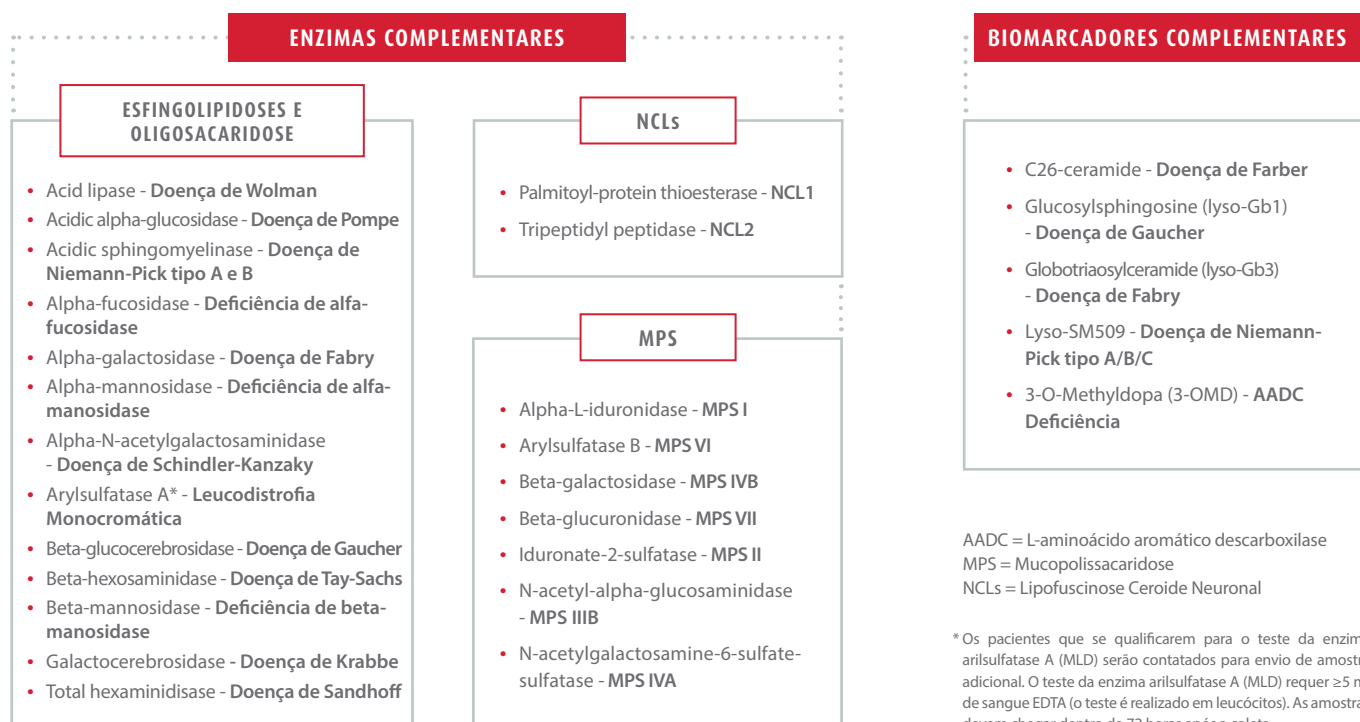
ENZIMAS COMPLEMENTARES

ESFINGOLIPIDOSES E OLIGOSACARIDOSE

- Acid lipase - Doença de Wolman
- Acidic alpha-glucosidase - Doença de Pompe
- Acidic sphingomyelinase - Doença de Niemann-Pick tipo A e B
- Alpha-fucosidase - Deficiência de alfa-fucosidase
- Alpha-galactosidase - Doença de Fabry
- Alpha-mannosidase - Deficiência de alfa-manosidase
- Alpha-N-acetylgalactosaminidase - Doença de Schindler-Kanzaky
- Arylsulfatase A* - Leucodistrofia Monocromática
- Beta-glucocerebrosidase - Doença de Gaucher
- Beta-hexosaminidase - Doença de Tay-Sachs
- Beta-mannosidase - Deficiência de beta-manosidase
- Galactocerebrosidase - Doença de Krabbe
- Total hexaminidisase - Doença de Sandhoff

NCLs

- Palmitoyl-protein thioesterase - NCL1
- Tripeptidyl peptidase - NCL2

MPS

- Alpha-L-iduronidase - MPS I
- Arylsulfatase B - MPS VI
- Beta-galactosidase - MPS IVB
- Beta-glucuronidase - MPS VII
- Iduronate-2-sulfatase - MPS II
- N-acetyl-alpha-glucosaminidase - MPS IIIB
- N-acetylgalactosamine-6-sulfate-sulfatase - MPS IVA

BIOMARCADORES COMPLEMENTARES

- C26-ceramide - Doença de Farber
- Glucosylsphingosine (lyso-Gb1) - Doença de Gaucher
- Globotriaosylceramide (lyso-Gb3) - Doença de Fabry
- Lyso-SM509 - Doença de Niemann-Pick tipo A/B/C
- 3-O-Methyldopa (3-OMD) - AADC Deficiência

AADC = L-aminoácido aromático descarboxilase
MPS = Mucopolissacaridose
NCLs = Lipofuscinose Ceroide Neuronal

* Os pacientes que se qualificarem para o teste da enzim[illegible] arilsulfatase A (MLD) serão contatados para envio de amostr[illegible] adicional. O teste da enzima arilsulfatase A (MLD) requer ≥5 m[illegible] de sangue EDTA (o teste é realizado em leucócitos). As amostra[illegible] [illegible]